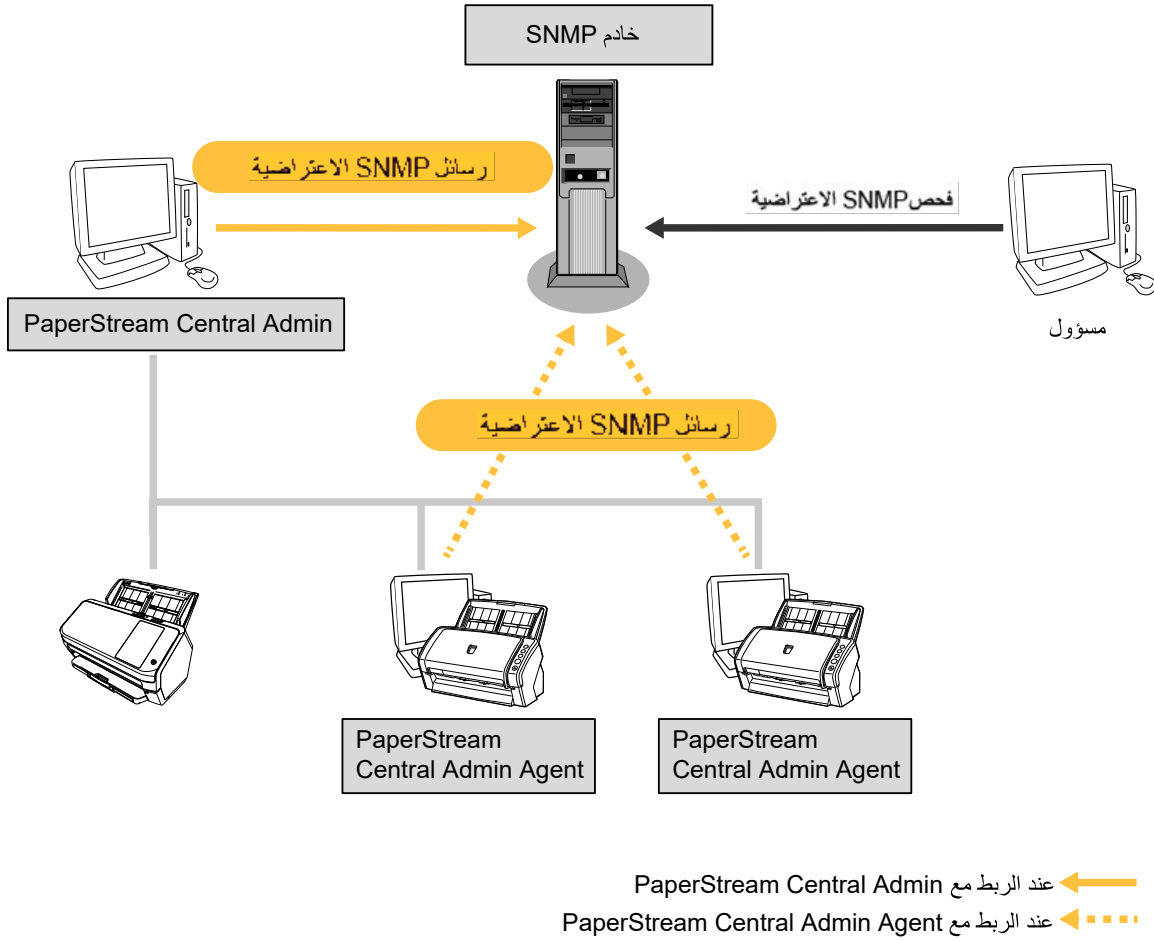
خادم SNMP

رسائل SNMP الاعتراضية

فحصSNMP الاعتراضية

PaperStream Central Admin

مسؤول

رسائل SNMP الاعتراضية

PaperStream Central Admin Agent

PaperStream Central Admin Agent

عند الربط مع PaperStream Central Admin
عند الربط مع PaperStream Central Admin Agent